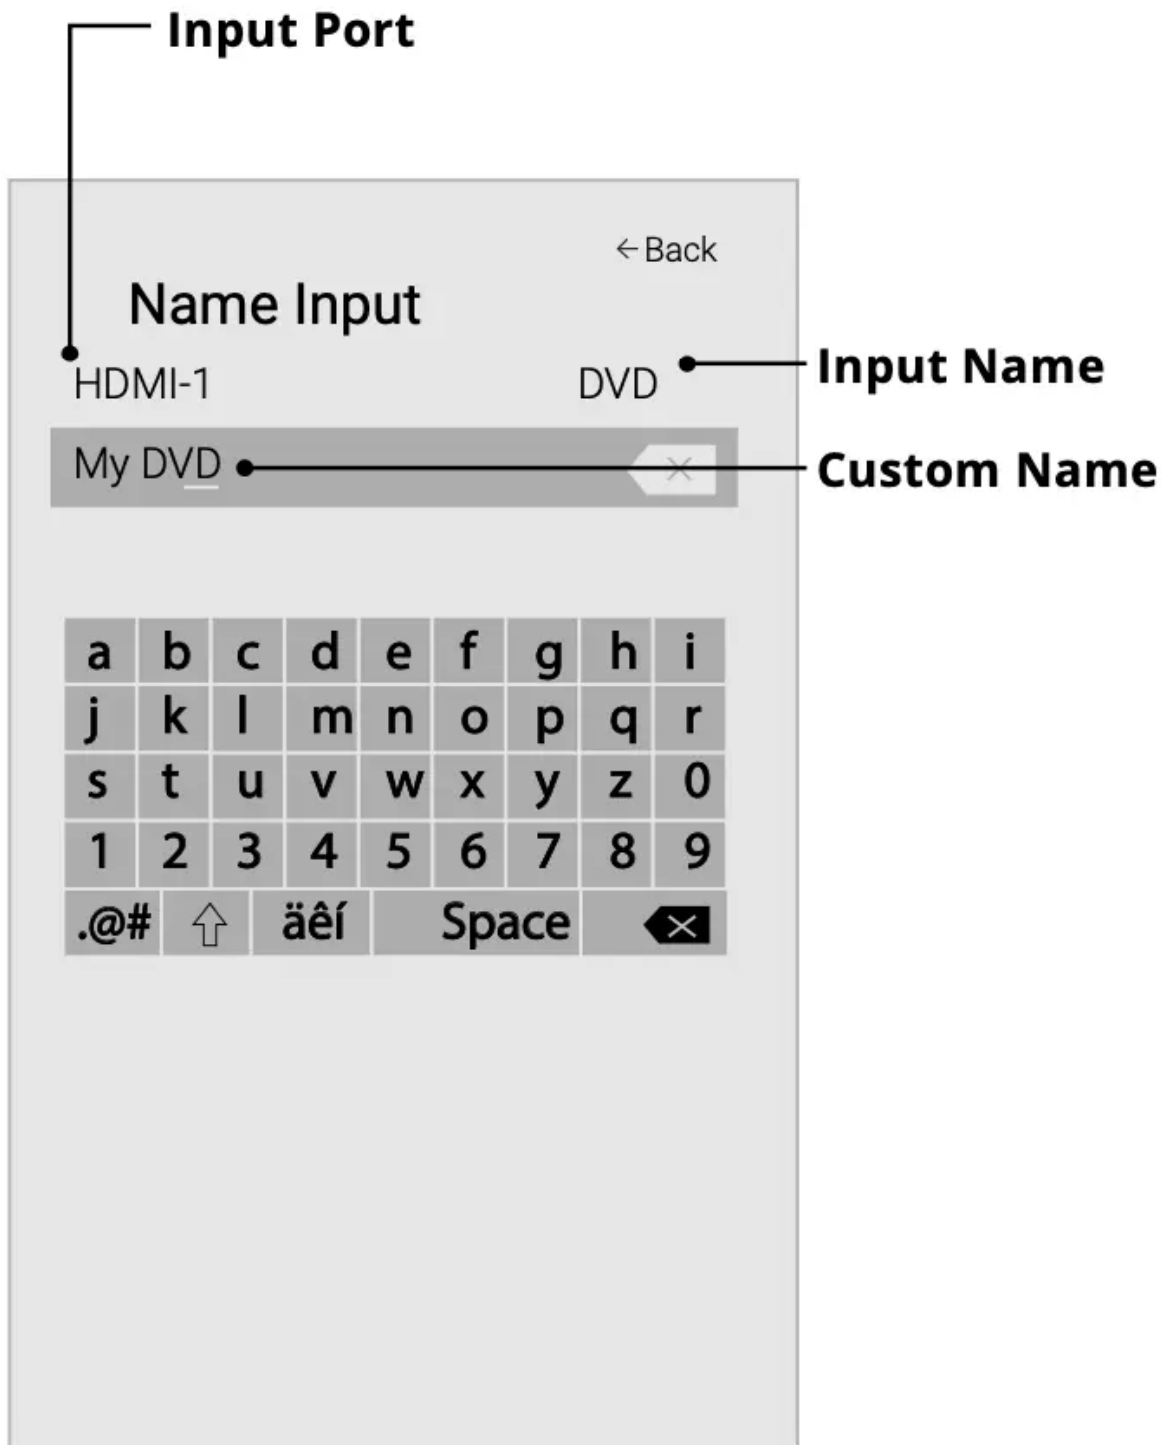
Input Port

← Back

Name Input

HDMI-1

DVD

Input Name

My DVD

Custom Name

| a | b | c | d | e | f | g | h | i |
|---|---|---|---|---|---|---|---|---|
| j | k | l | m | n | o | p | q | r |
| s | t | u | v | w | x | y | z | 0 |
| 1 | 2 | 3 | 4 | 5 | 6 | 7 | 8 | 9 |

.@# ⇧ äêí Space